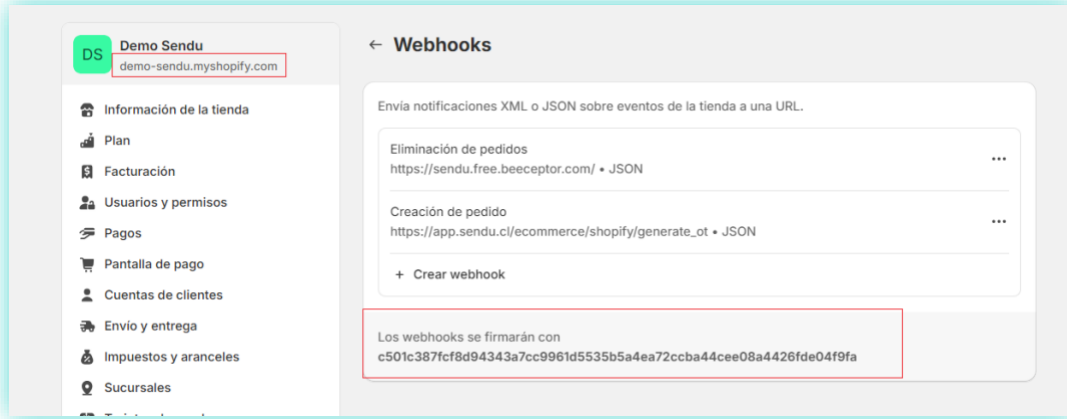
DS Demo Sendu
demo-sendu.myshopify.com

Información de la tienda
Plan
Facturación
Usuarios y permisos
Pagos
Pantalla de pago
Cuentas de clientes
Envío y entrega
Impuestos y aranceles
Sucursales
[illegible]

← Webhooks

Envía notificaciones XML o JSON sobre eventos de la tienda a una URL.

Eliminación de pedidos
https://sendu.free.beeceptor.com/ • JSON

Creación de pedido
https://app.sendu.cl/ecommerce/shopify/generate_ot • JSON

+ Crear webhook

Los webhooks se firmarán con
c501c387fcf8d94343a7cc9961d5535b5a4ea72ccba44cee08a4426fde04f9fa